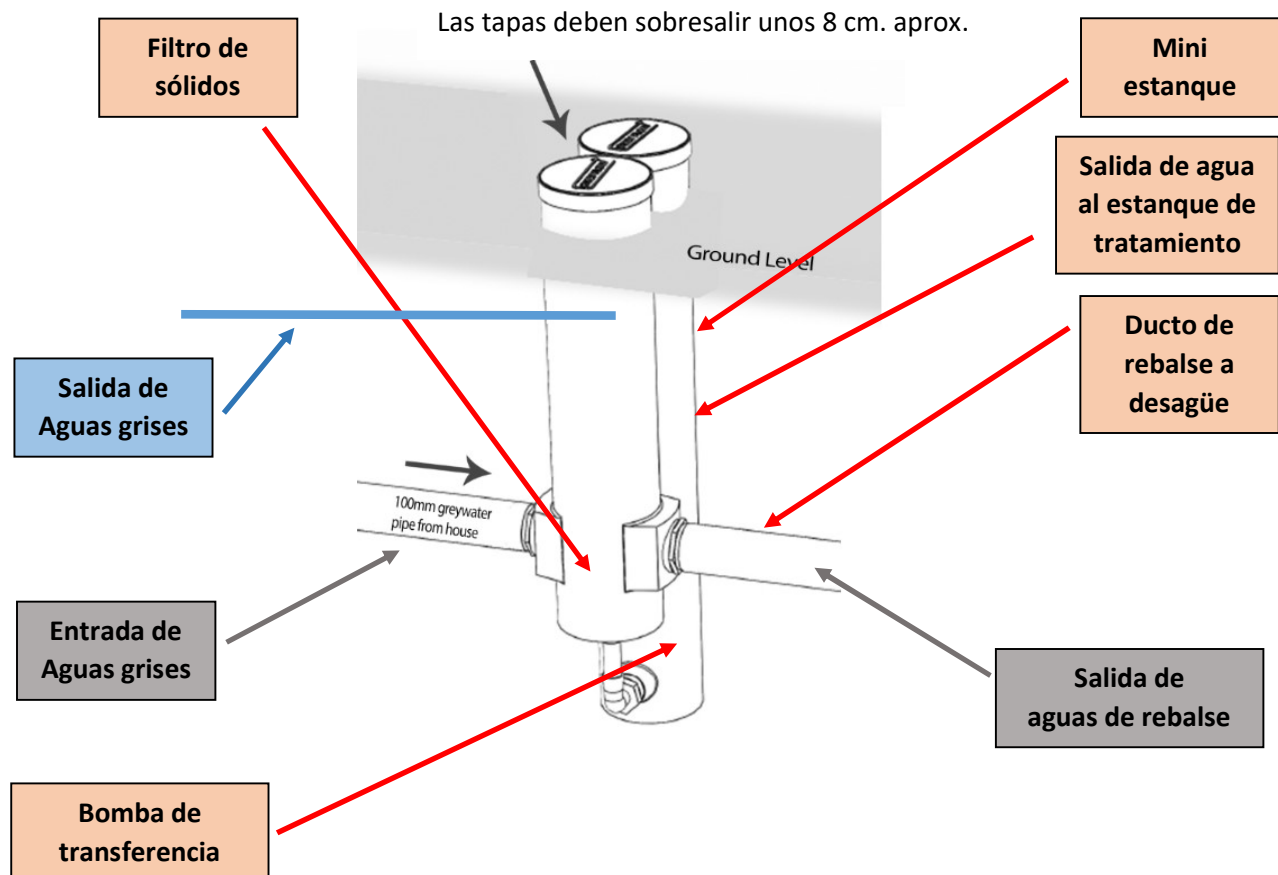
Filtro de sólidos

Las tapas deben sobresalir unos 8 cm. aprox.

Mini estanque

Salida de agua al estanque de tratamiento

Ground Level

Ducto de rebalse a desagüe

Salida de Aguas grises

100mm greywater pipe from house

Entrada de Aguas grises

Salida de aguas de rebalse

Bomba de transferencia